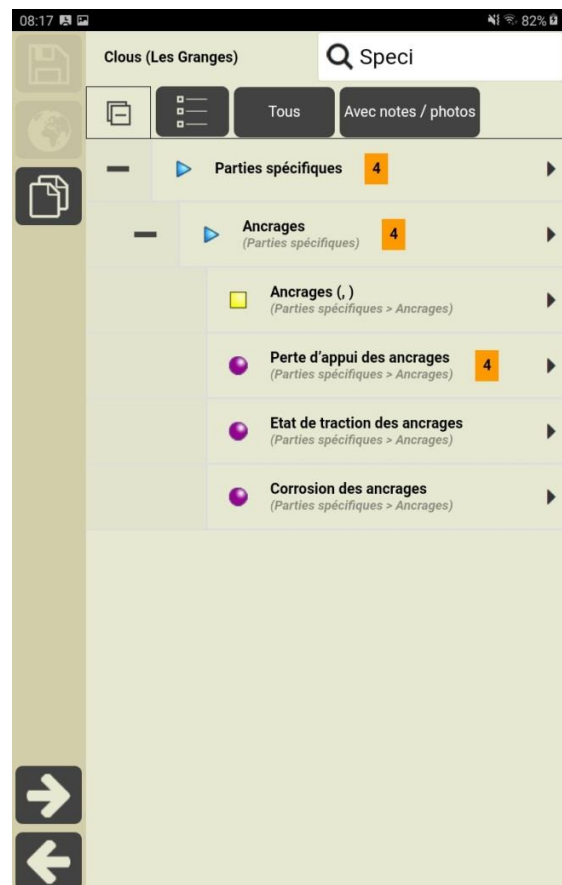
08:17

82%

Clous (Les Granges)

Speci

Tous

Avec notes / photos

Parties spécifiques 4

Ancrages
(Parties spécifiques) 4

Ancrages (, )
(Parties spécifiques > Ancrages)

Perte d'appui des ancrages
(Parties spécifiques > Ancrages) 4

Etat de traction des ancrages
(Parties spécifiques > Ancrages)

Corrosion des ancrages
(Parties spécifiques > Ancrages)